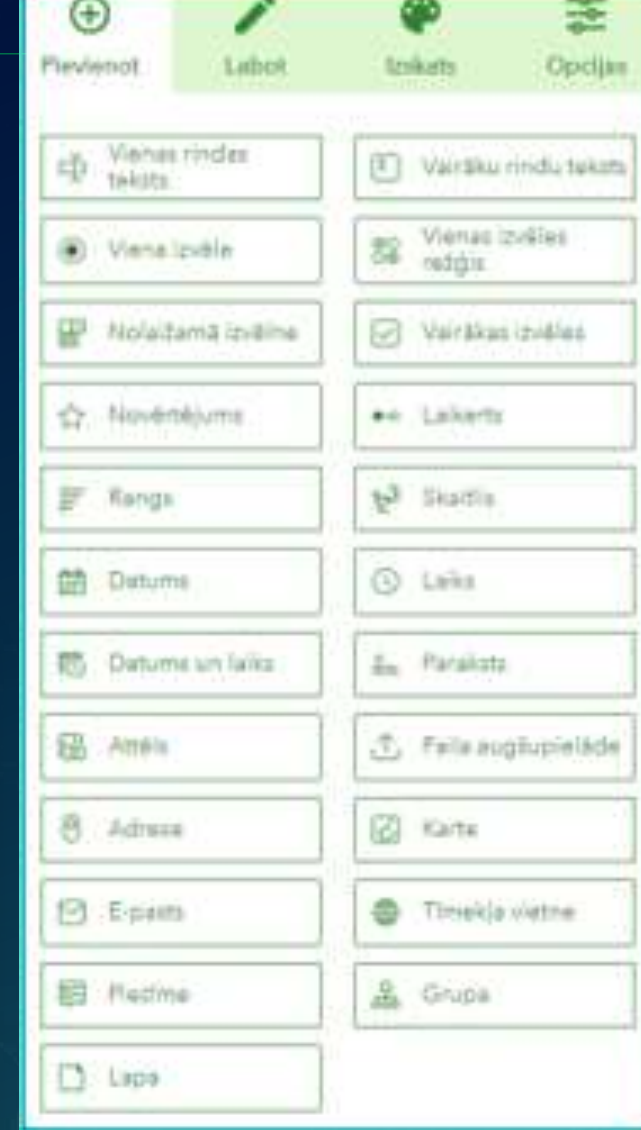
Pievienot
Labot
Izskats
Opcijas

Vienas rindas teksts
Vairāku rindu teksts
Viena izvēle
Vienas izvēles režģis
Nolaižamā izvēlne
Vairākas izvēles
Novērtējums
Laikerts
Rangs
Skaitlis
Datums
Laiks
Datums un laiks
Paraksts
Attēls
Faila augšupielāde
Adrese
Karte
E-pasts
Tīmekļa vietne
Piezīme
Grupa
Lapa